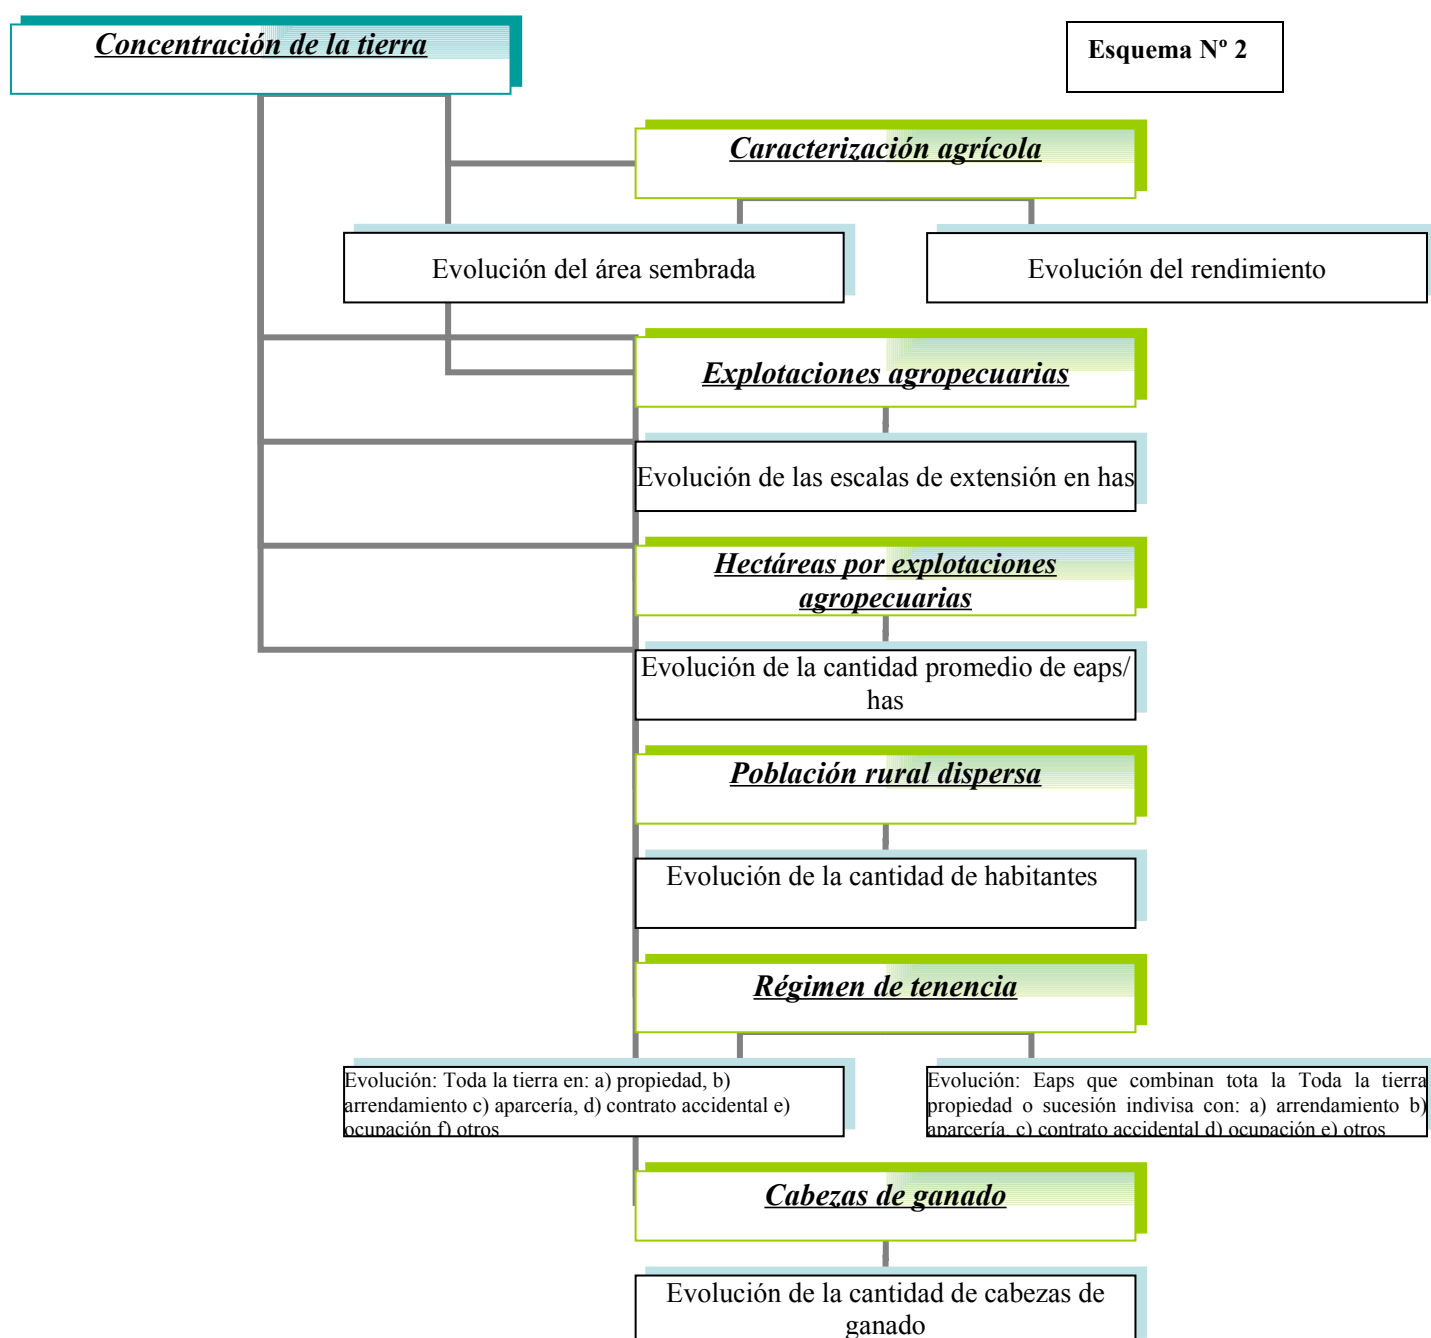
Concentración de la tierra

Esquema Nº 2

Caracterización agrícola

Evolución del área sembrada

Evolución del rendimiento

Explotaciones agropecuarias

Evolución de las escalas de extensión en has

Hectáreas por explotaciones agropecuarias

Evolución de la cantidad promedio de eaps/ has

Población rural dispersa

Evolución de la cantidad de habitantes

Régimen de tenencia

Evolución: Toda la tierra en: a) propiedad, b) arrendamiento c) aparcería, d) contrato accidental e) ocupación f) otros

Evolución: Eaps que combinan tota la Toda la tierra propiedad o sucesión indivisa con: a) arrendamiento b) aparcería, c) contrato accidental d) ocupación e) otros

Cabezas de ganado

Evolución de la cantidad de cabezas de ganado